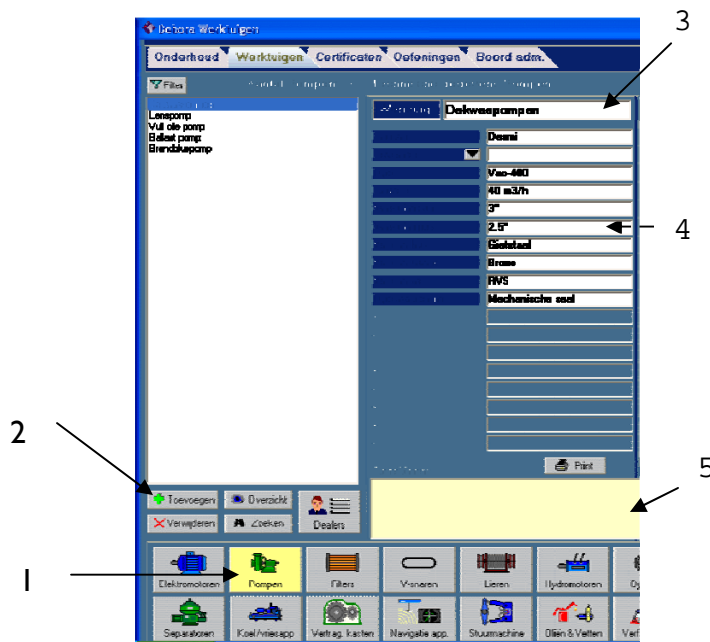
Behora Werktuigen

Onderhoud | Werktuigen | Certificaten | Oefeningen | Boord adm.

Filter

Lenspomp
Vul olie pomp
Ballast pomp
Brandbluspomp

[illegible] Dekwaspompen

Demi

Vac-460
40 m3/h
3"
2.5"
Gietstaal
Brons
RVS
Mechanische seal

Print

Toevoegen | Overzicht
Verwijderen | Zoeken
Dealers

Elektromotoren | Pompen | Filters | V-snaren | Lieren | Hydromotoren | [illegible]
Separatoren | Koel/vriesapp | Vertrag. kasten | Navigatie app. | Stuurmachine | Oliën & Vetten | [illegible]

3
4
2
5
1